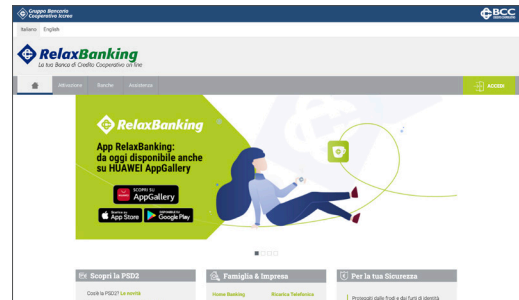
Gruppo Bancario Cooperativo Iccrea

BCC

Italiano English

RelaxBanking
La tua Banca di Credito Cooperativo on line

Attivazione Banche Assistenza

ACCEDI

RelaxBanking

App RelaxBanking: da oggi disponibile anche su HUAWEI AppGallery

SCOPRI SU AppGallery

Download on the App Store

DISPONIBILE SU Google Play

Scopri la PSD2

Cos'è la PSD2? Le novità

Famiglia & Impresa

Home Banking

Ricarica Telefonica

Per la tua Sicurezza

Proteggiti dalle Frodi e dai furti di identità